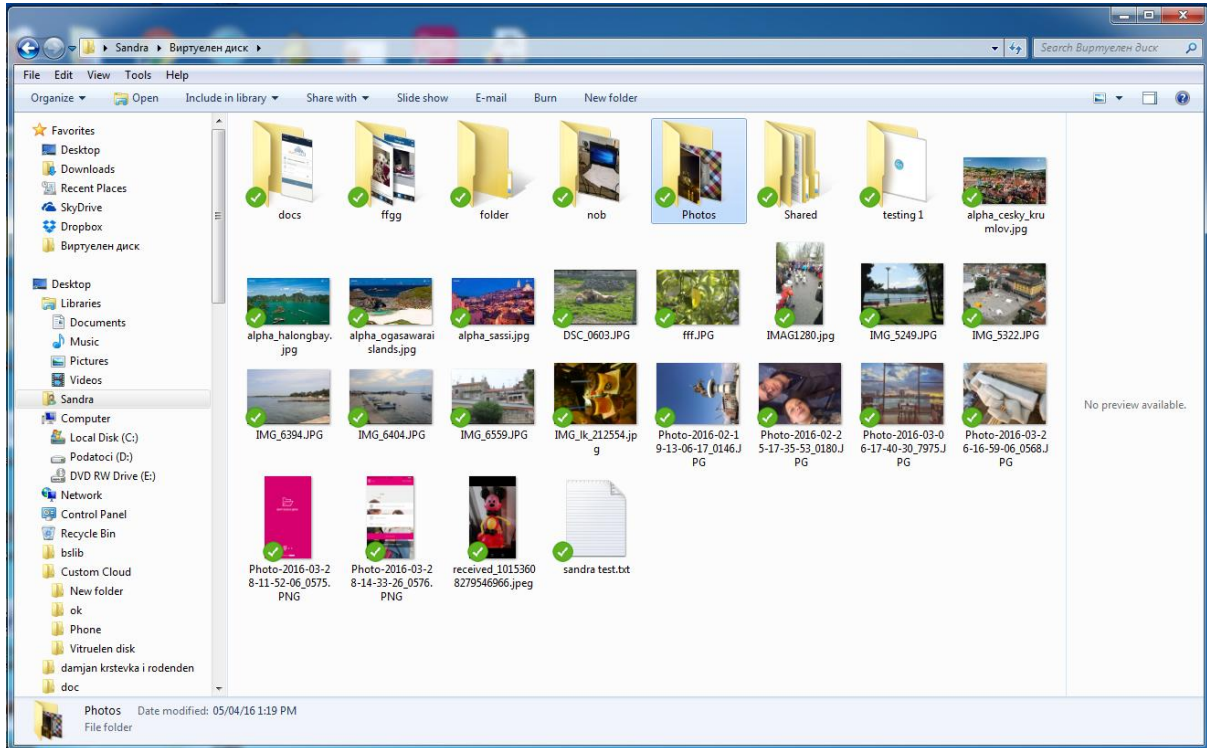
Sandra ▸ Виртуелен диск ▸

Search Виртуелен диск

File Edit View Tools Help

Organize ▾ Open Include in library ▾ Share with ▾ Slide show E-mail Burn New folder

Favorites
Desktop
Downloads
Recent Places
SkyDrive
Dropbox
Виртуелен диск

Desktop
Libraries
Documents
Music
Pictures
Videos
Sandra
Computer
Local Disk (C:)
Podatoci (D:)
DVD RW Drive (E:)
Network
Control Panel
Recycle Bin
bslib
Custom Cloud
New folder
ok
Phone
Vitruelen disk
damjan krstevka i rodenden
doc

docs
ffgg
folder
nob
Photos
Shared
testing 1
alpha_cesky_krumlov.jpg
alpha_halongbay.jpg
alpha_ogasawaraislands.jpg
alpha_sassi.jpg
DSC_0603.JPG
fff.JPG
IMAG1280.jpg
IMG_5249.JPG
IMG_5322.JPG
IMG_6394.JPG
IMG_6404.JPG
IMG_6559.JPG
IMG_lk_212554.jpg
Photo-2016-02-19-13-06-17_0146.JPG
Photo-2016-02-25-17-35-53_0180.JPG
Photo-2016-03-06-17-40-30_7975.JPG
Photo-2016-03-26-16-59-06_0568.JPG
Photo-2016-03-28-11-52-06_0575.PNG
Photo-2016-03-28-14-33-26_0576.PNG
received_10153608279546966.jpeg
sandra test.txt

No preview available.

Photos Date modified: 05/04/16 1:19 PM
File folder